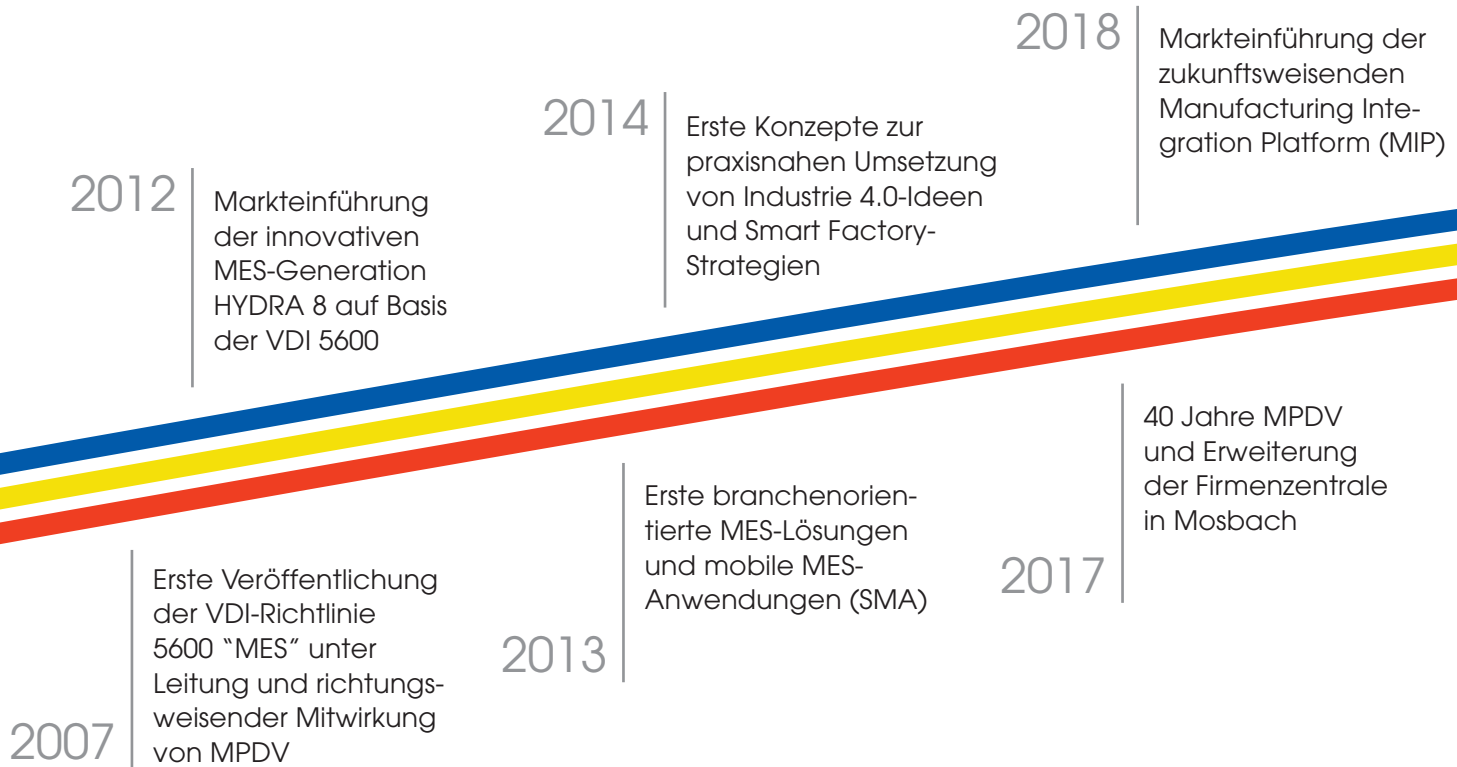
2018
Markteinführung der zukunftsweisenden Manufacturing Integration Platform (MIP)

2014
Erste Konzepte zur praxisnahen Umsetzung von Industrie 4.0-Ideen und Smart Factory-Strategien

2012
Markteinführung der innovativen MES-Generation HYDRA 8 auf Basis der VDI 5600

40 Jahre MPDV und Erweiterung der Firmenzentrale in Mosbach
2017

Erste branchenorientierte MES-Lösungen und mobile MES-Anwendungen (SMA)
2013

Erste Veröffentlichung der VDI-Richtlinie 5600 "MES" unter Leitung und richtungsweisender Mitwirkung von MPDV
2007